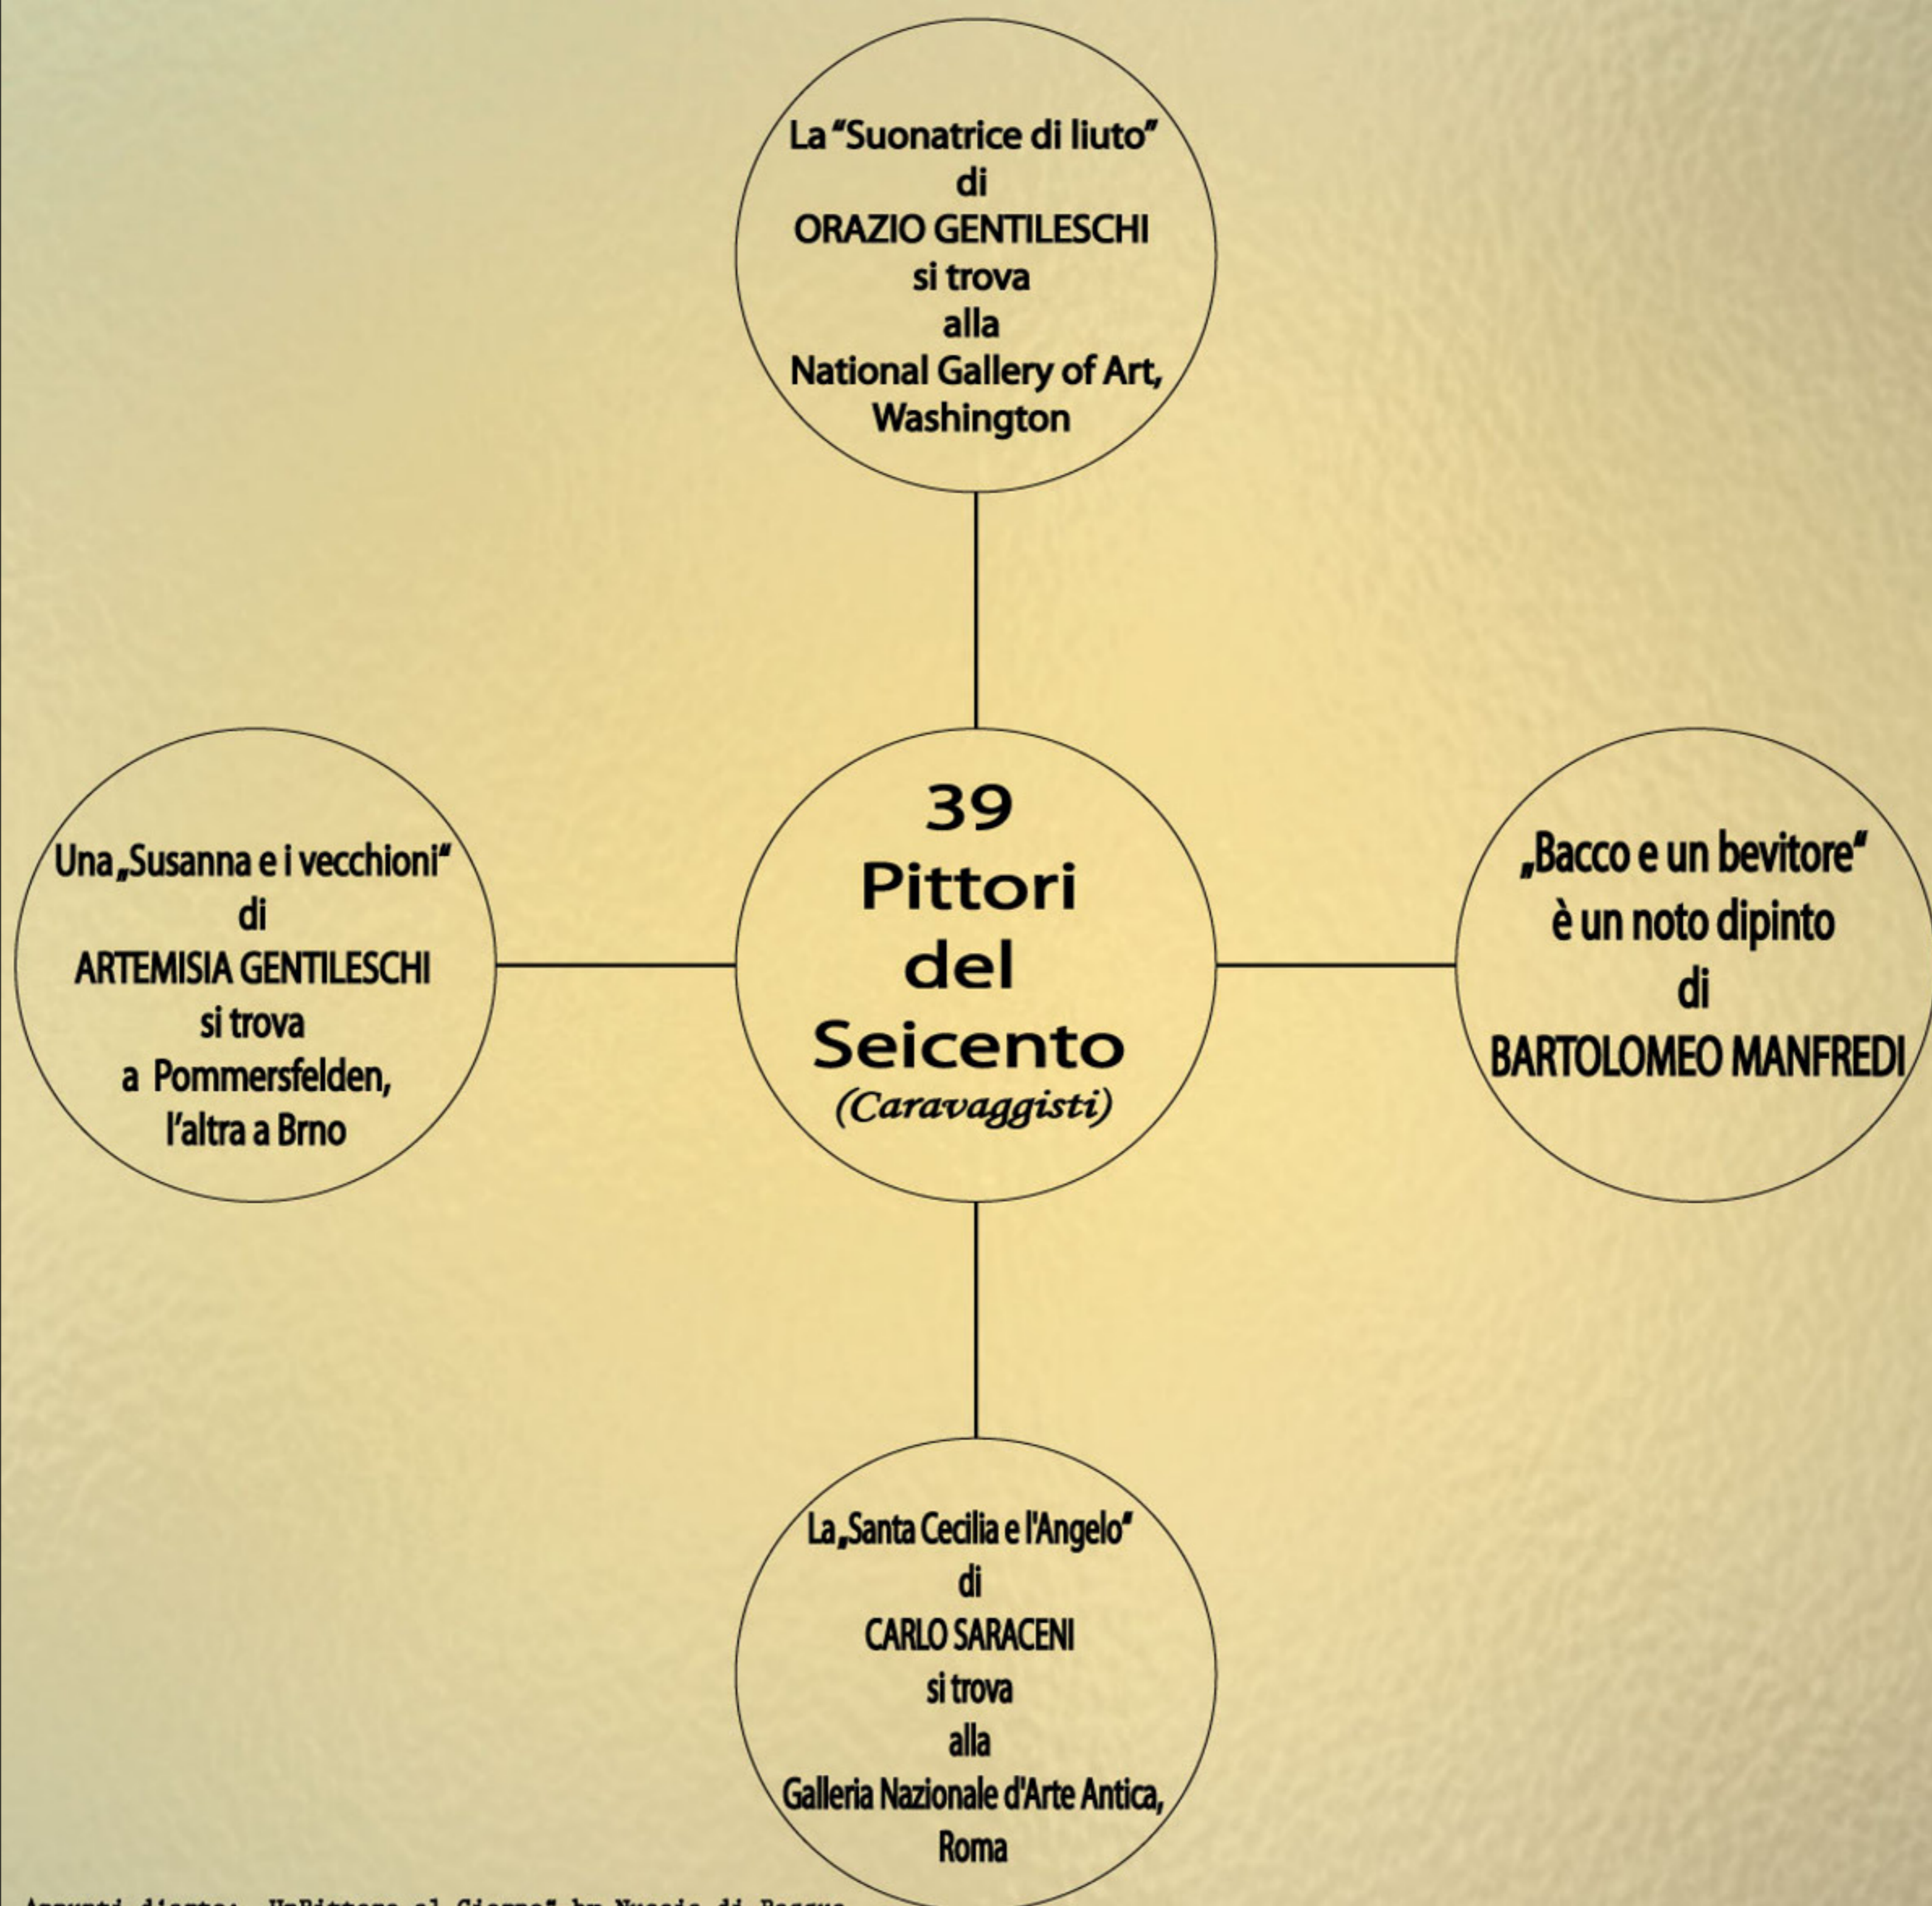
La "Suonatrice di liuto" di ORAZIO GENTILESCHI si trova alla National Gallery of Art, Washington

Una „Susanna e i vecchioni" di ARTEMISIA GENTILESCHI si trova a Pommersfelden, l'altra a Brno

39 Pittori del Seicento (Caravaggisti)

„Bacco e un bevitore" è un noto dipinto di BARTOLOMEO MANFREDI

La „Santa Cecilia e l'Angelo" di CARLO SARACENI si trova alla Galleria Nazionale d'Arte Antica, Roma

Appunti d'arte: „UnPittore al Giorno" by Nuccio di Pasqua